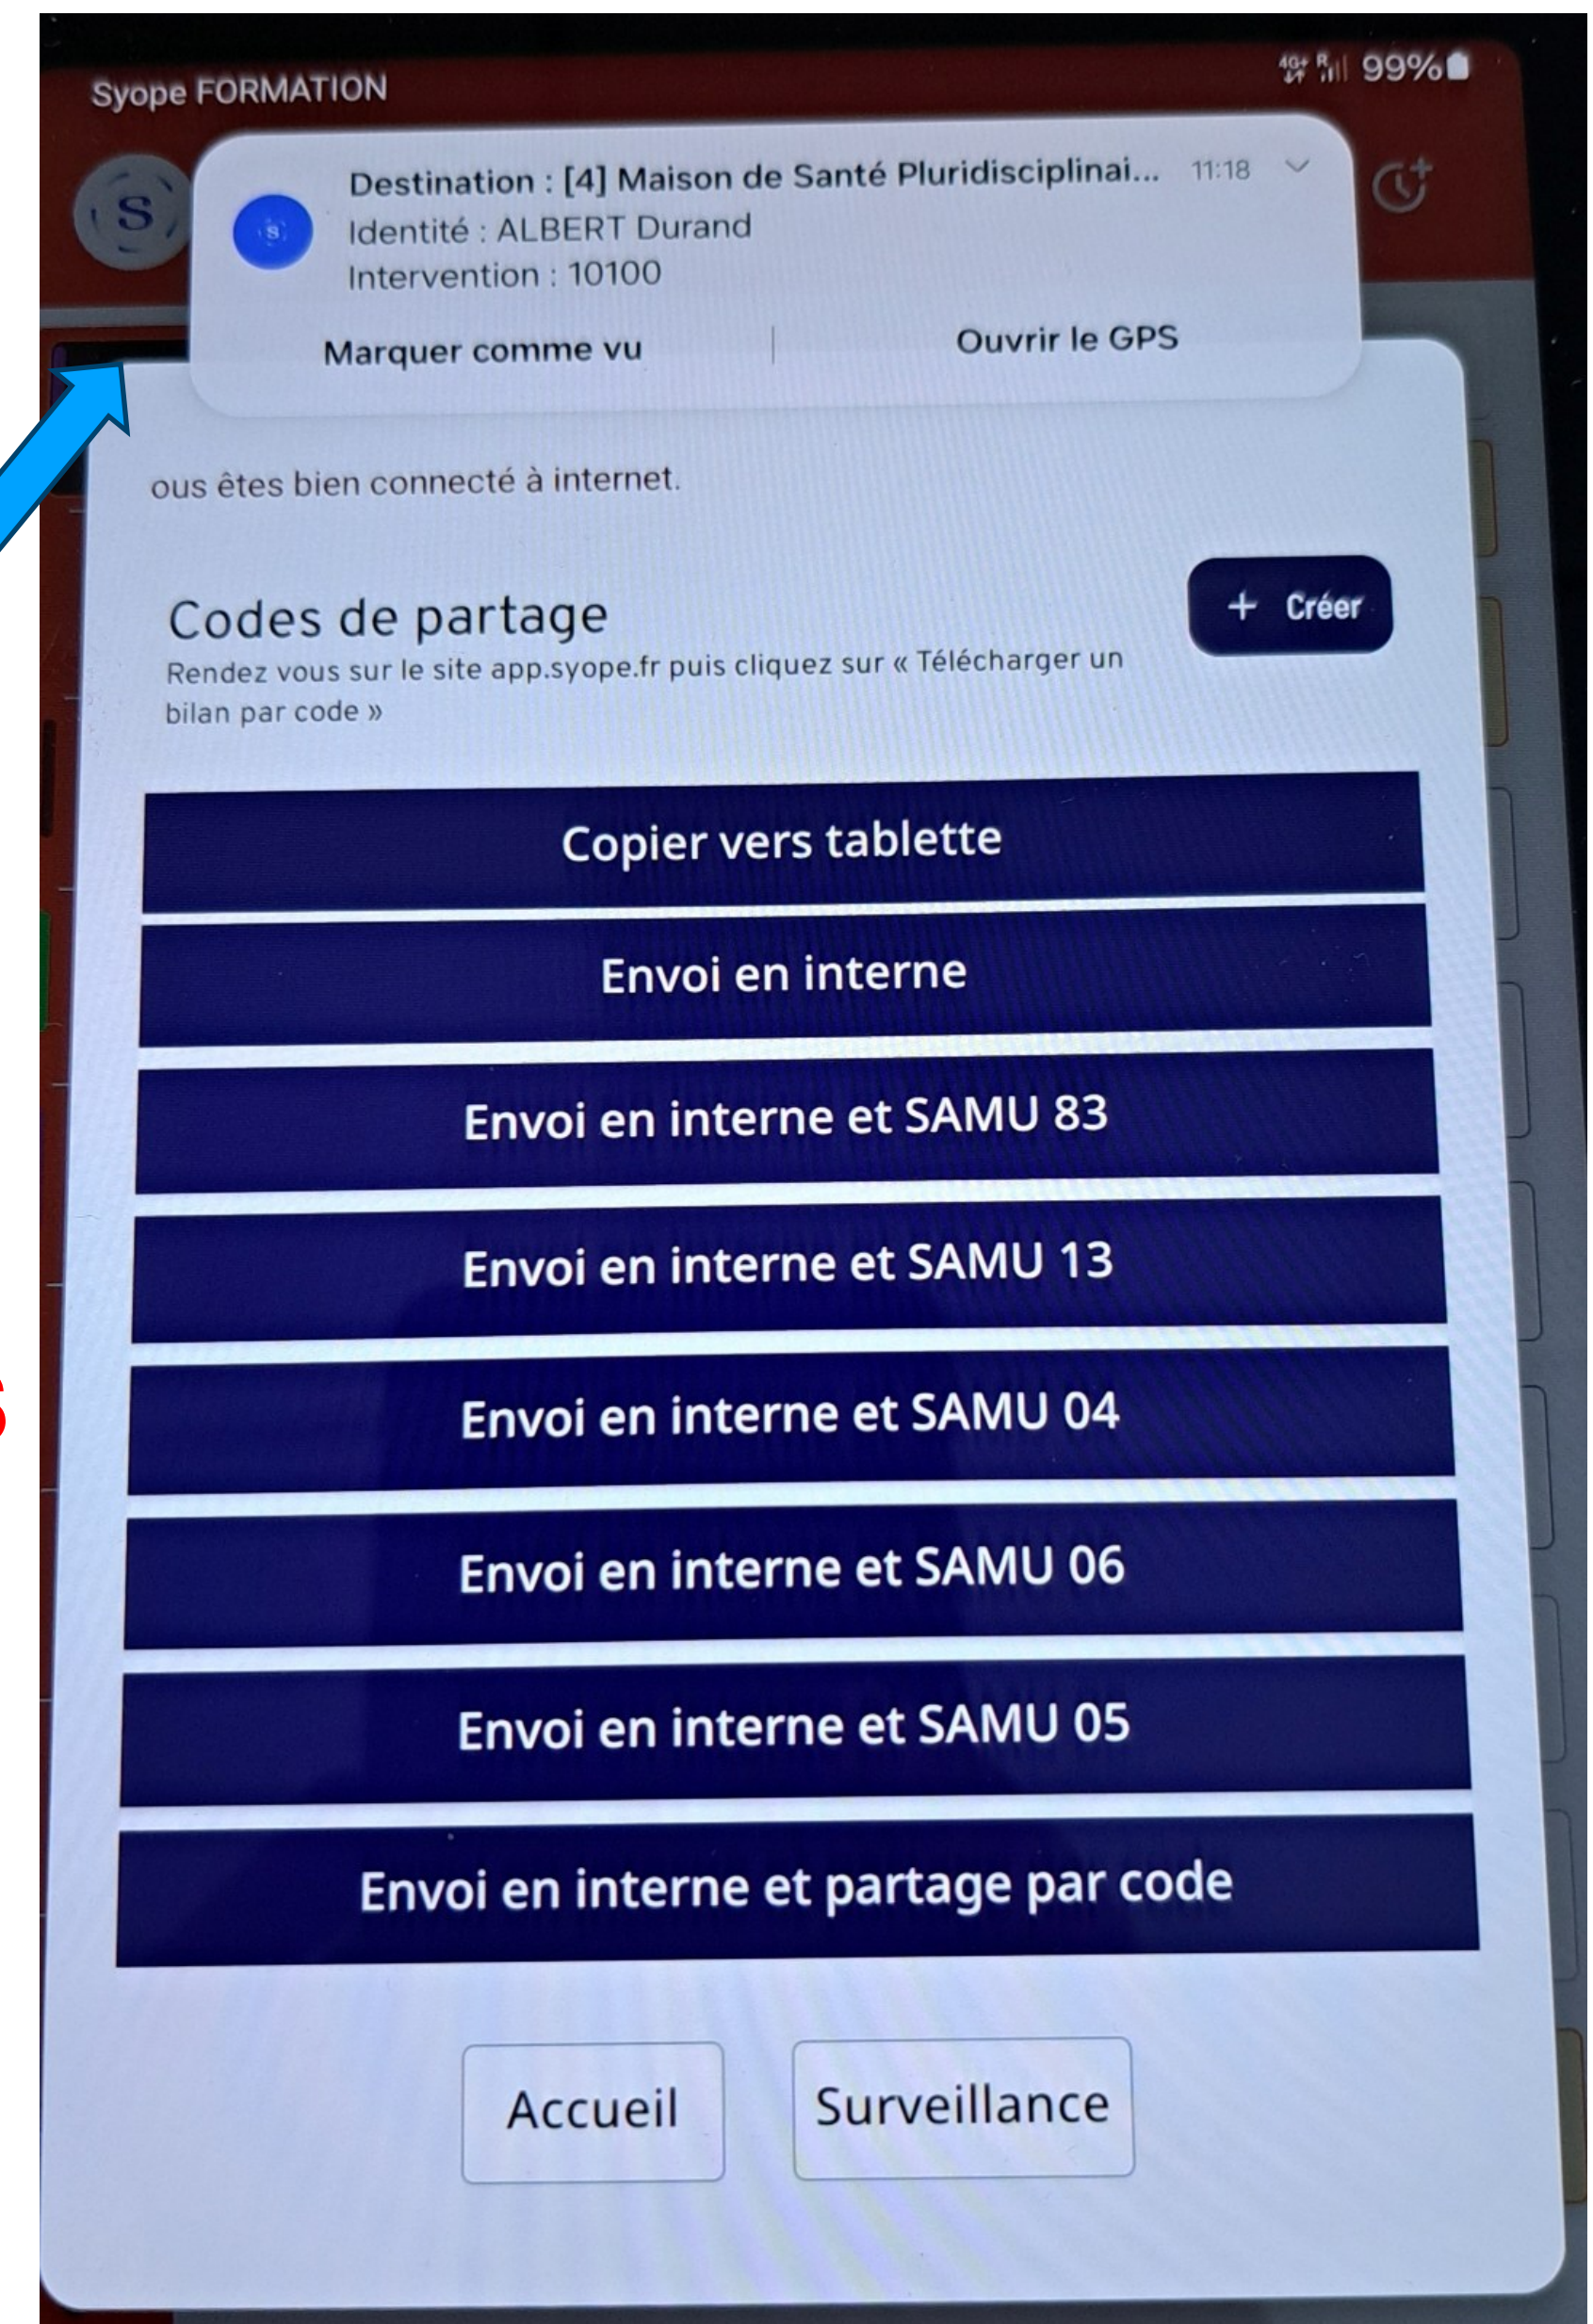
Syope FORMATION

99%

Destination : [4] Maison de Santé Pluridisciplinai... 11:18
Identité : ALBERT Durand
Intervention : 10100

Marquer comme vu | Ouvrir le GPS

ous êtes bien connecté à internet.

Codes de partage
Rendez vous sur le site app.syope.fr puis cliquez sur « Télécharger un bilan par code »

+ Créer

Copier vers tablette

Envoi en interne

Envoi en interne et SAMU 83

Envoi en interne et SAMU 13

Envoi en interne et SAMU 04

Envoi en interne et SAMU 06

Envoi en interne et SAMU 05

Envoi en interne et partage par code

Accueil

Surveillance